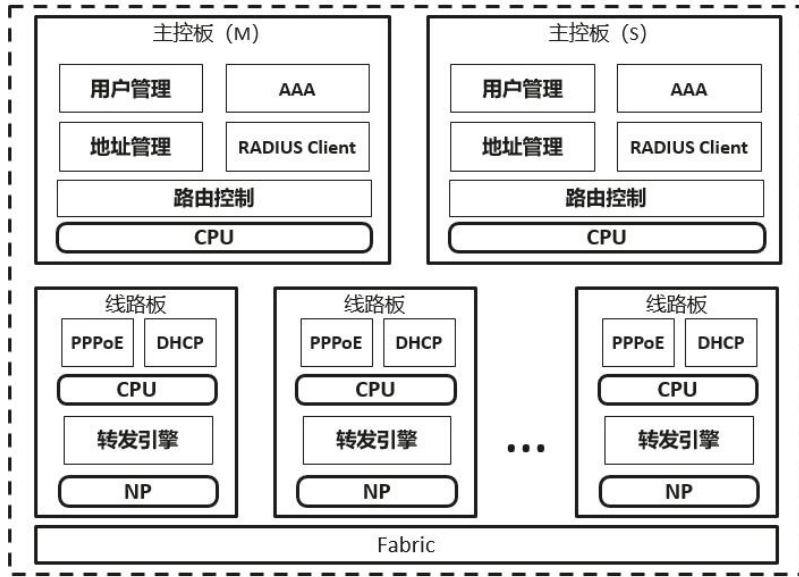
主控板（M）

用户管理

AAA

地址管理

RADIUS Client

路由控制

CPU

主控板（S）

用户管理

AAA

地址管理

RADIUS Client

路由控制

CPU

线路板

PPPoE

DHCP

CPU

转发引擎

NP

线路板

PPPoE

DHCP

CPU

转发引擎

NP

…

线路板

PPPoE

DHCP

CPU

转发引擎

NP

Fabric